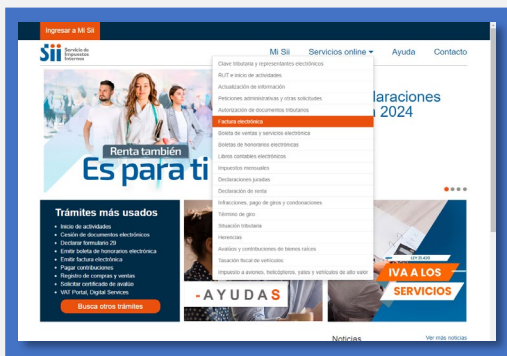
Ingresar a Mi Sii

Sii Servicio de Impuestos Internos

Mi Sii   Servicios online   Ayuda   Contacto

Clave tributaria y representantes electrónicos
RUT e inicio de actividades
Actualización de información
Peticiones administrativas y otras solicitudes
Autorización de documentos tributarios
Factura electrónica
Boleta de ventas y servicios electrónica
Boletas de honorarios electrónicas
Libros contables electrónicos
Impuestos mensuales
Declaraciones juradas
Declaración de renta
Infracciones, pago de giros y condonaciones
Término de giro
Situación tributaria
Herencias
Avalúos y contribuciones de bienes raíces
Tasación fiscal de vehículos
Impuesto a avisos, helicópteros, yates y vehículos de alto valor

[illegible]laraciones
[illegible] 2024

Renta también
Es para ti

Trámites más usados
Inicio de actividades
Cesión de documentos electrónicos
Declarar formulario 29
Emitir boleta de honorarios electrónica
Emitir factura electrónica
Pagar contribuciones
Registro de compras y ventas
Solicitar certificado de avalúo
VAT Portal, Digital Services
Busca otros trámites

AYUDAS

LEY 21.420
IVA A LOS
SERVICIOS

Noticias
Ver más noticias